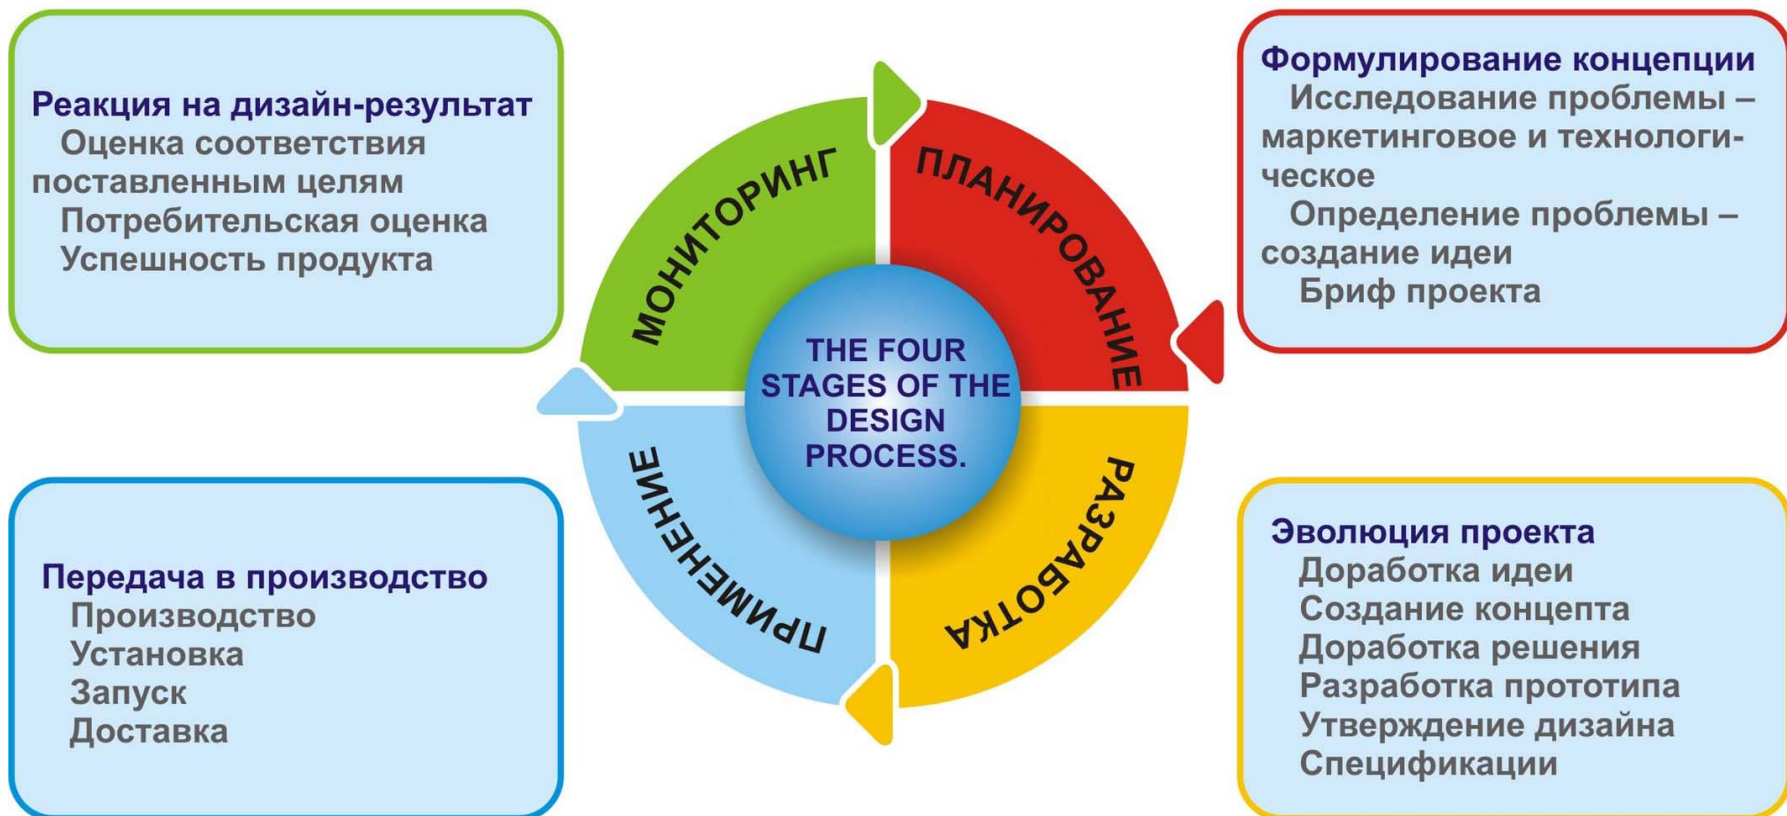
Реакция на дизайн-результат
Оценка соответствия поставленным целям
Потребительская оценка
Успешность продукта

Формулирование концепции
Исследование проблемы – маркетинговое и технологическое
Определение проблемы – создание идеи
Бриф проекта

МОНИТОРИНГ

ПЛАНИРОВАНИЕ

THE FOUR STAGES OF THE DESIGN PROCESS.

ПРИМЕНЕНИЕ

РАЗРАБОТКА

Передача в производство
Производство
Установка
Запуск
Доставка

Эволюция проекта
Доработка идеи
Создание концепта
Доработка решения
Разработка прототипа
Утверждение дизайна
Спецификации